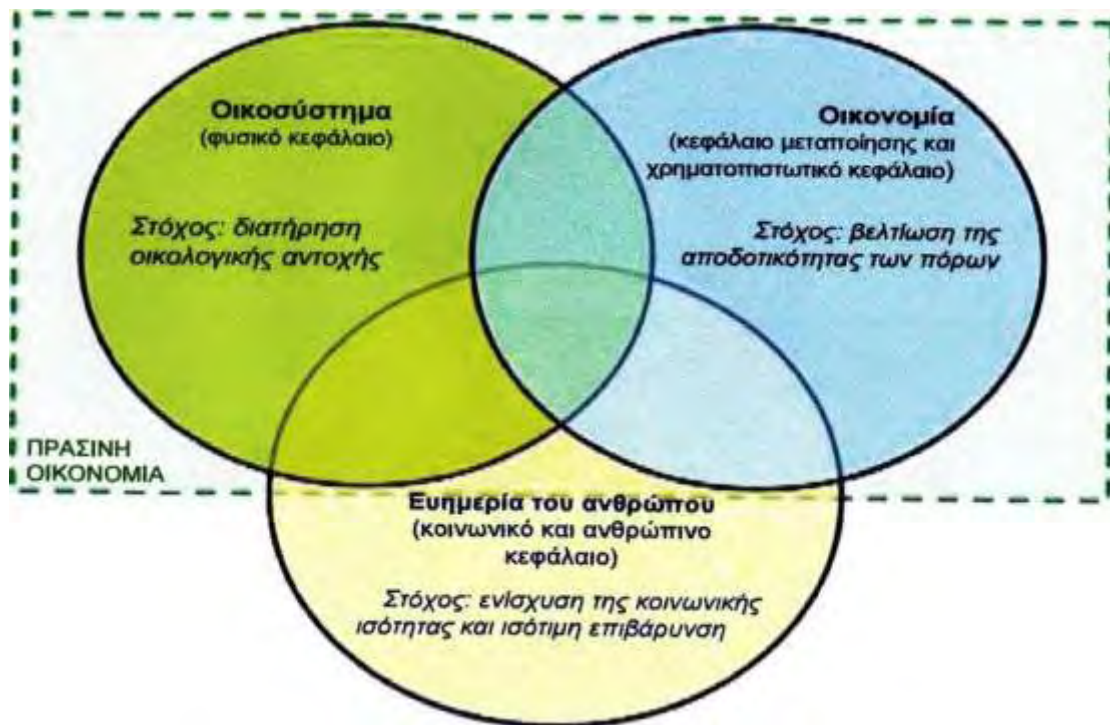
Οικοσύστημα
(φυσικό κεφάλαιο)

Στόχος: διατήρηση οικολογικής αντοχής

Οικονομία
(κεφάλαιο μεταποίησης και χρηματοπιστωτικό κεφάλαιο)

Στόχος: βελτίωση της αποδοτικότητας των πόρων

ΠΡΑΣΙΝΗ ΟΙΚΟΝΟΜΙΑ

Ευημερία του ανθρώπου
(κοινωνικό και ανθρώπινο κεφάλαιο)

Στόχος: ενίσχυση της κοινωνικής ισότητας και ισότιμη επιβάρυνση